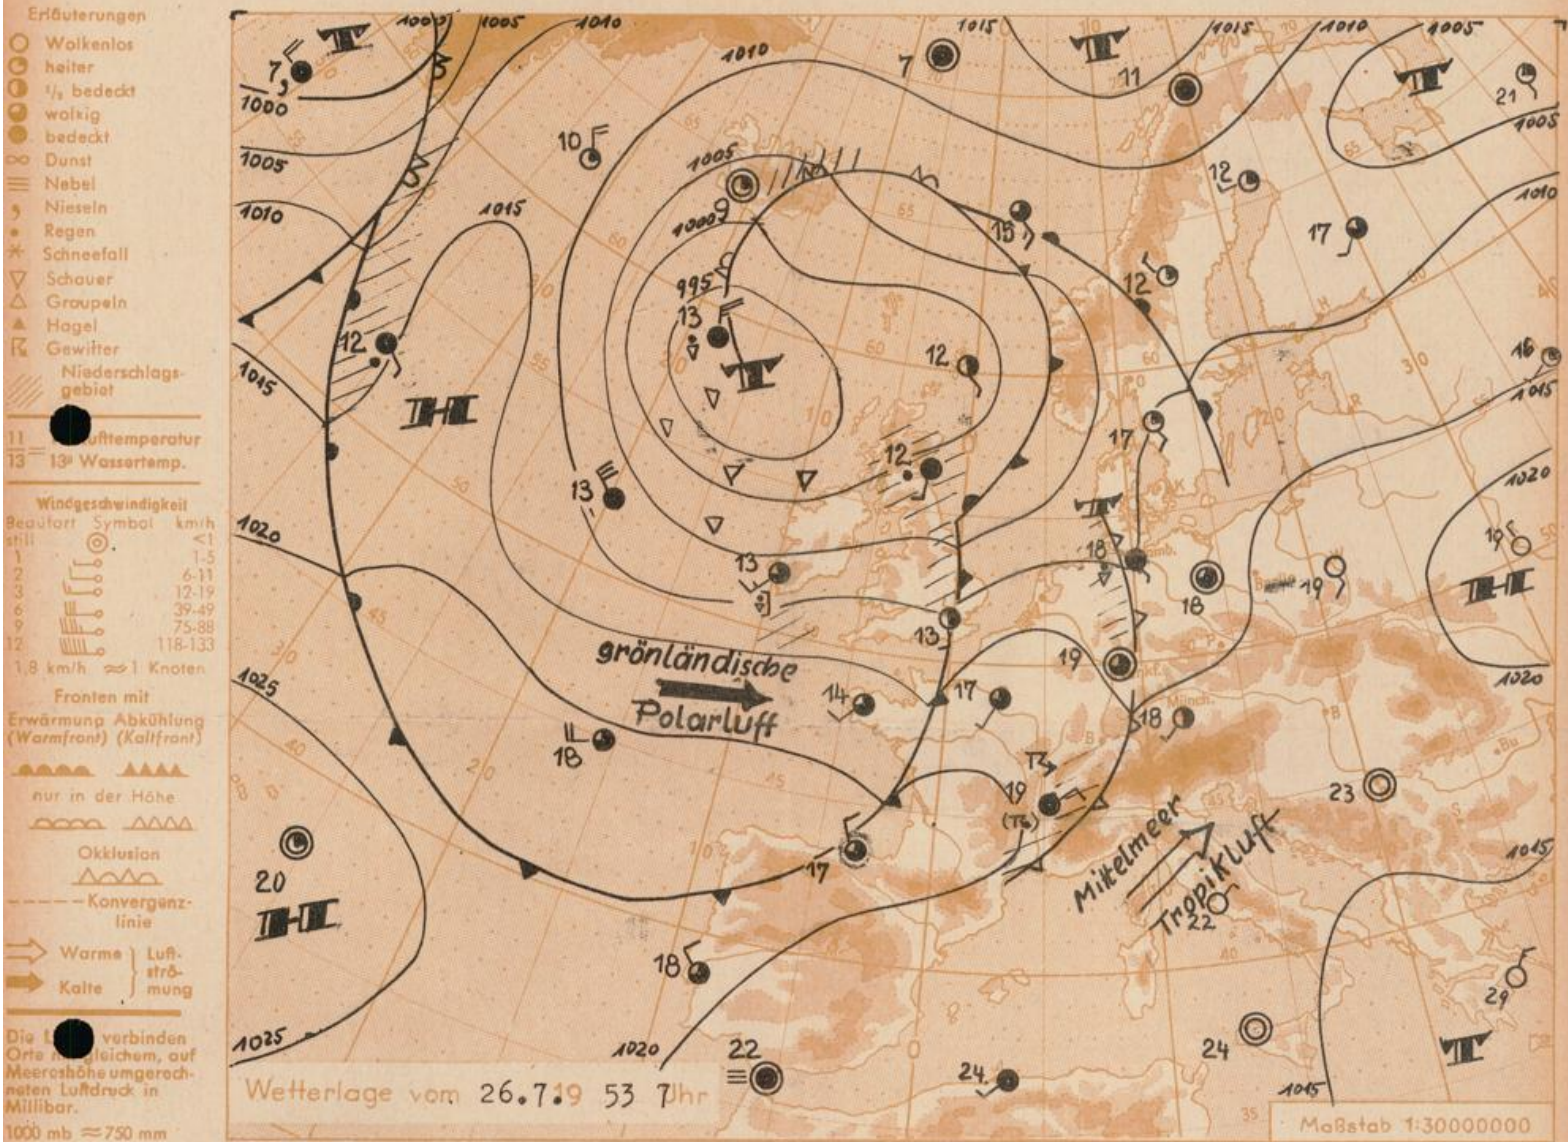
Erläuterungen
Wolkenlos
heiter
1/2 bedeckt
wolkig
bedeckt
Dunst
Nebel
Nieseln
Regen
Schneefall
Schauer
Graupeln
Hagel
Gewitter
Niederschlagsgebiet

11 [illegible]ufttemperatur
13 13° Wassertemp.

Windgeschwindigkeit
| Beaufort | Symbol | km/h |
|---|---|---|
| still | | <1 |
| 1 | | 1-5 |
| 2 | | 6-11 |
| 3 | | 12-19 |
| 6 | | 39-49 |
| 9 | | 75-88 |
| 12 | | 118-133 |

1,8 km/h ≈ 1 Knoten

Fronten mit
Erwärmung (Warmfront) Abkühlung (Kaltfront)

nur in der Höhe

Okklusion

Konvergenzlinie

Warme } Luftströmung
Kalte

Die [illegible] verbinden Orte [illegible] gleichem, auf Meereshöhe umgerechneten Luftdruck in Millibar.
1000 mb ≈ 750 mm

1005 1005 1010 1010 1015 1015 1010 1005 1000 1005 1010 1015 1015 1020 1025 1025 1005 1000 995 1015 1020 1020 1015 1015 1010 1005 1020

T T H T T H H T T T

7 7 11 21 10 12 17 15 12 13 12 12 17 16 13 13 12 18 18 19 19 18 13 19 14 17 18 18 19 (T6) 23 17 20 18 22 22 24 24 29

grönländische Polarluft

Mittelmeer Tropikluft

Wetterlage vom 26.7.19 53 7Uhr

Maßstab 1:30000000